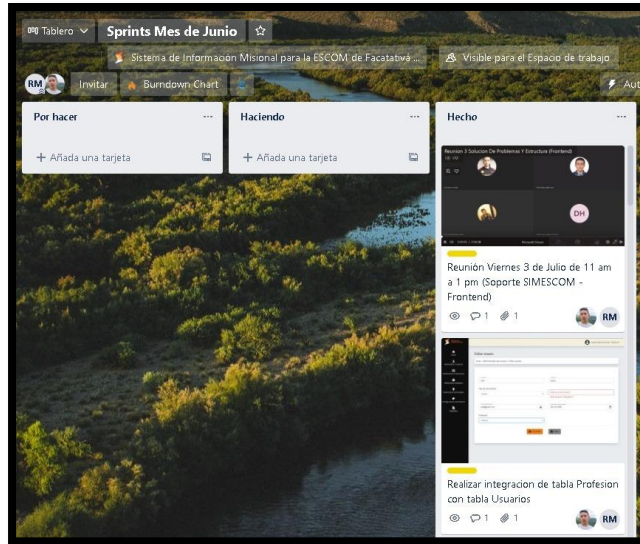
Tablero
Sprints Mes de Junio
Sistema de Información Misional para la ESCOM de Facatativá ...
Visible para el Espacio de trabajo
RM
Invitar
Burndown Chart
Aut

Por hacer
...
+ Añada una tarjeta

Haciendo
...
+ Añada una tarjeta

Hecho
...
Reunion 3 Solucion De Problemas Y Estructura (Frontend)
DH
Reunión Viernes 3 de Julio de 11 am a 1 pm (Soporte SIMESCOM - Frontend)
1
1
RM

Realizar integracion de tabla Profesion con tabla Usuarios
1
1
RM